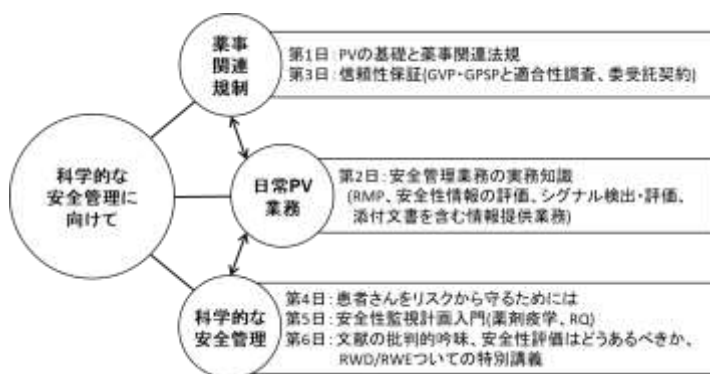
科学的な安全管理に向けて

薬事関連規制

第1日：PVの基礎と薬事関連法規
第3日：信頼性保証(GVP・GPSPと適合性調査、委受託契約)

日常PV業務

第2日：安全管理業務の実務知識
(RMP、安全性情報の評価、シグナル検出・評価、添付文書を含む情報提供業務)

科学的な安全管理

第4日：患者さんをリスクから守るためには
第5日：安全性監視計画入門(薬剤疫学、RQ)
第6日：文献の批判的吟味、安全性評価はどうあるべきか、RWD/RWEついての特別講義